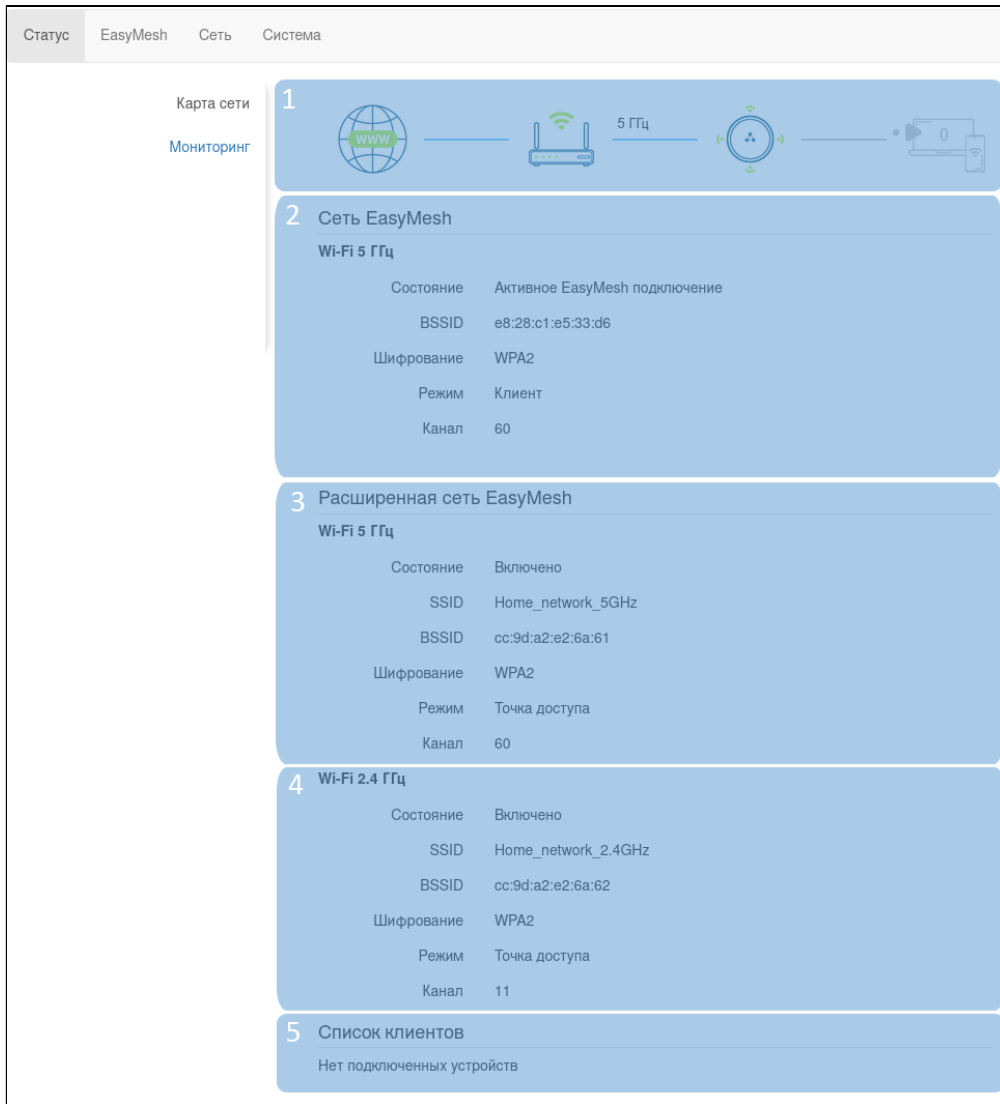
Статус EasyMesh Сеть Система

Карта сети

Мониторинг

1

WWW

5 ГГц

0

2 Сеть EasyMesh

Wi-Fi 5 ГГц

Состояние Активное EasyMesh подключение

BSSID e8:28:c1:e5:33:d6

Шифрование WPA2

Режим Клиент

Канал 60

3 Расширенная сеть EasyMesh

Wi-Fi 5 ГГц

Состояние Включено

SSID Home_network_5GHz

BSSID cc:9d:a2:e2:6a:61

Шифрование WPA2

Режим Точка доступа

Канал 60

4 Wi-Fi 2.4 ГГц

Состояние Включено

SSID Home_network_2.4GHz

BSSID cc:9d:a2:e2:6a:62

Шифрование WPA2

Режим Точка доступа

Канал 11

5 Список клиентов

Нет подключенных устройств